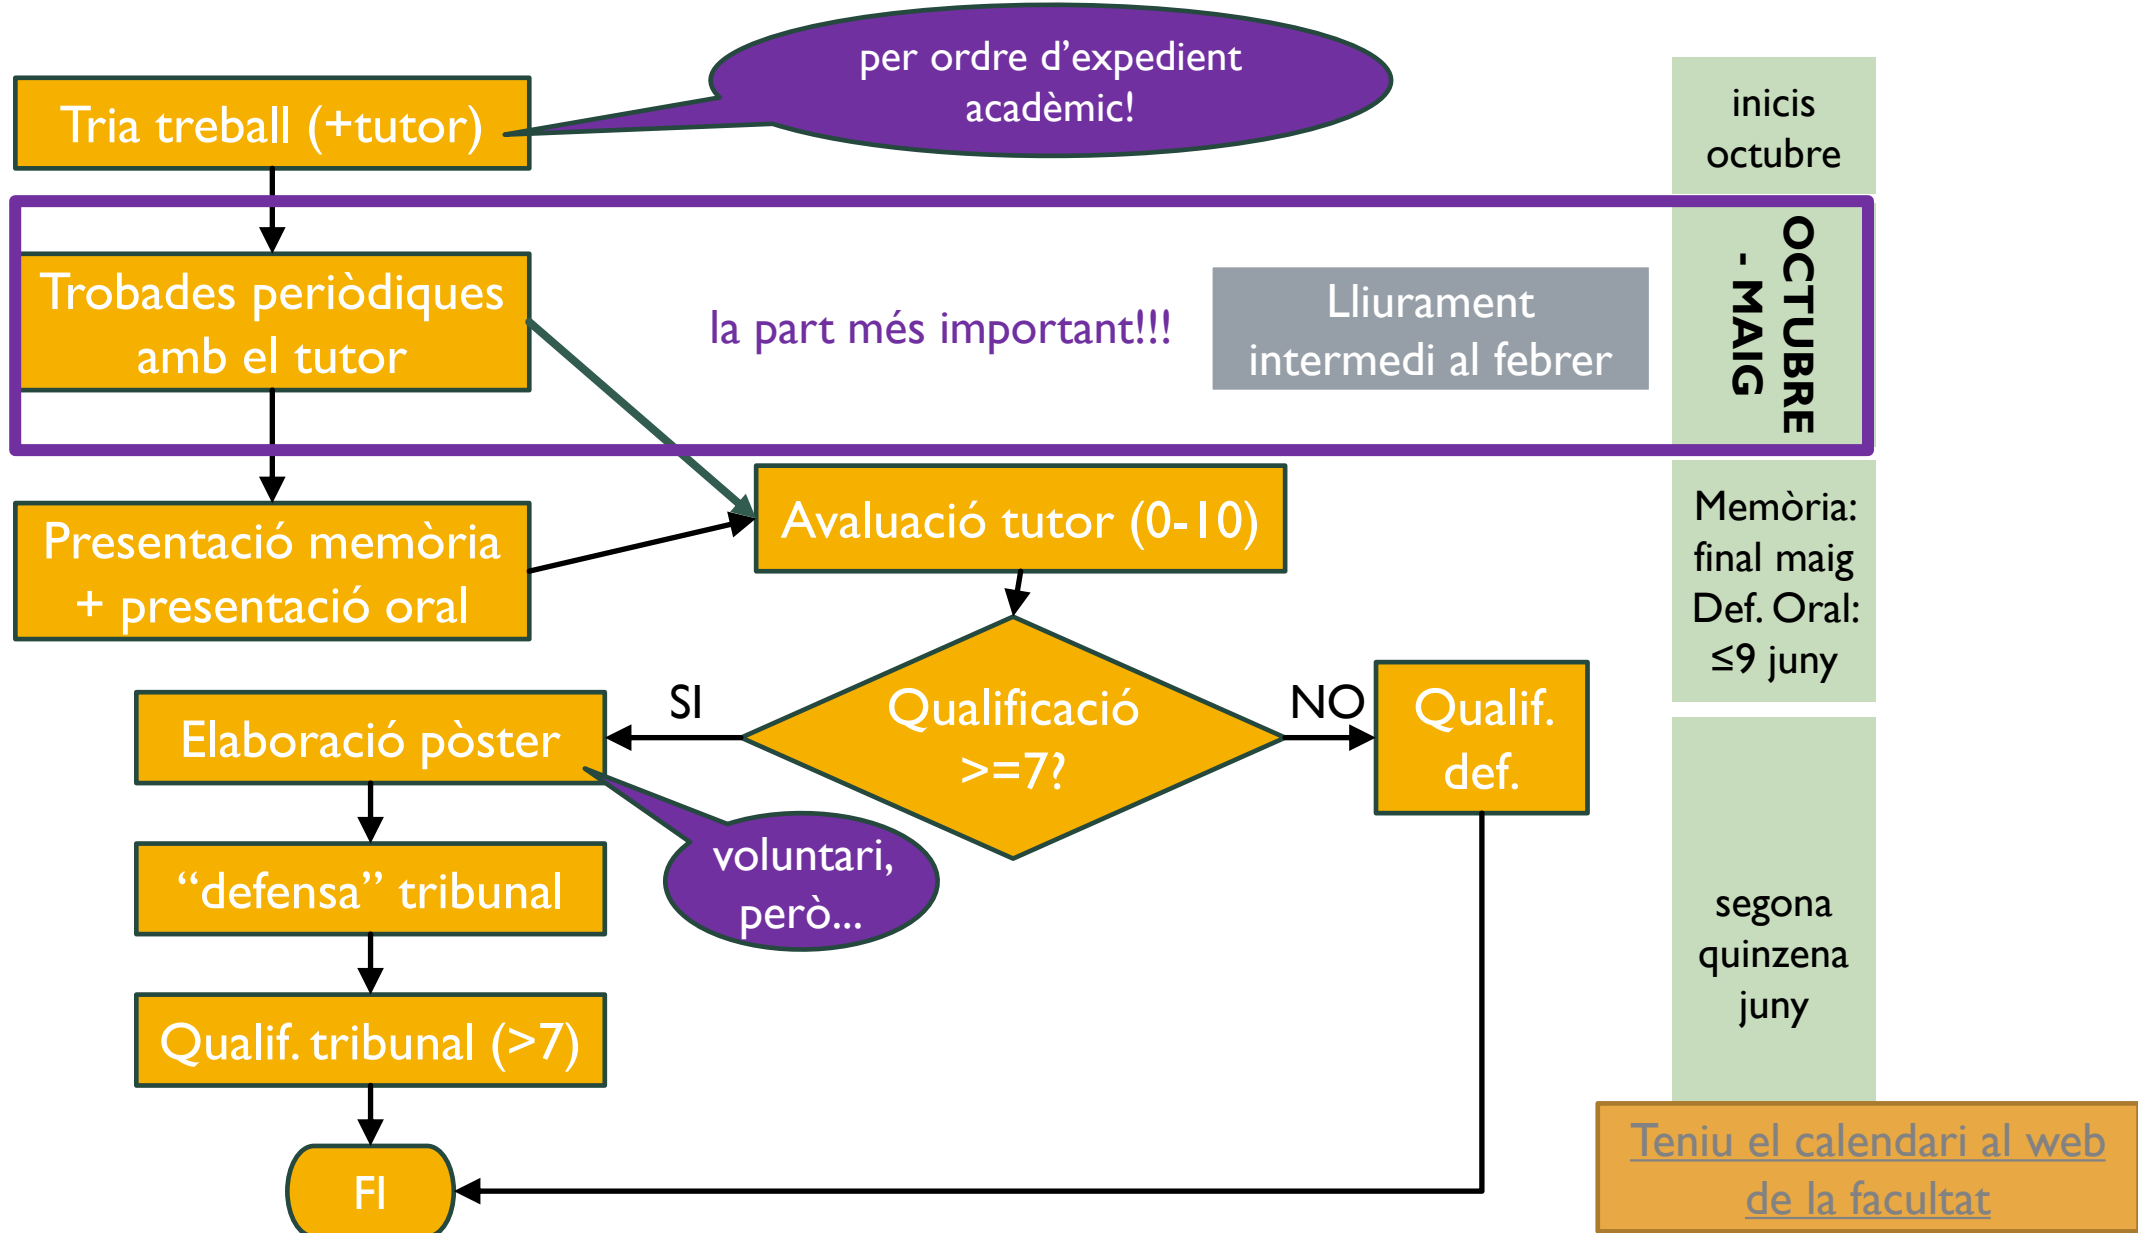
Tria treball (+tutor)

per ordre d'expedient acadèmic!

inicis octubre

Trobades periòdiques amb el tutor

la part més important!!!

Lliurament intermedi al febrer

OCTUBRE - MAIG

Presentació memòria + presentació oral

Avaluació tutor (0-10)

Memòria: final maig
Def. Oral: ≤9 juny

Elaboració pòster

SI

Qualificació >=7?

NO

Qualif. def.

"defensa" tribunal

voluntari, però...

Qualif. tribunal (>7)

segona quinzena juny

FI

Teniu el calendari al web de la facultat